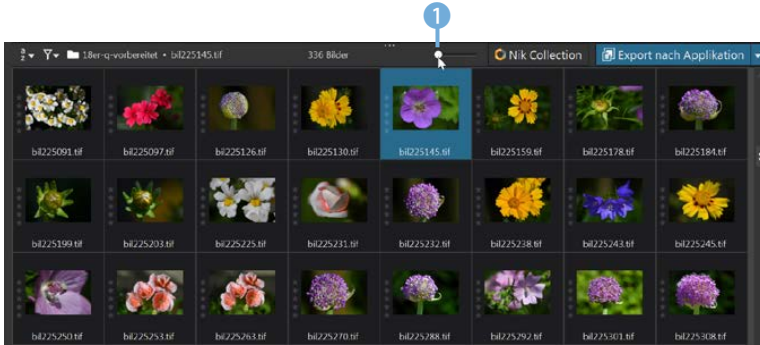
1

18er-q-vorbereitet • bil225145.tif 336 Bilder Nik Collection Export nach Applikation

bil225091.tif bil225097.tif bil225126.tif bil225130.tif bil225145.tif bil225159.tif bil225178.tif bil225184.tif

bil225199.tif bil225203.tif bil225225.tif bil225231.tif bil225232.tif bil225238.tif bil225243.tif bil225245.tif

bil225250.tif bil225253.tif bil225263.tif bil225270.tif bil225288.tif bil225292.tif bil225301.tif bil225308.tif